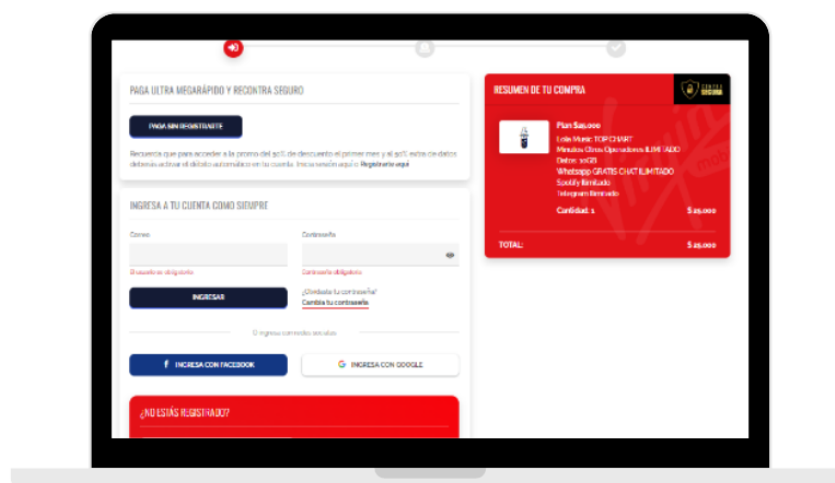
PAGA ULTRA MEGARÁPIDO Y RECONTRA SEGURO

PAGA SIN REGISTRARTE

Recuerda que para acceder a la promo del 50% de descuento el primer mes y el 50% extra de datos deberás activar el débito automático en tu cuenta. Inicia sesión aquí o Regístrate aquí

INGRESA A TU CUENTA COMO SIEMPRE

Correo

El usuario es obligatorio

Contraseña

Contraseña obligatoria

INGRESAR

¿Olvidaste tu contraseña?
Cambia tu contraseña

O ingresa con redes sociales

INGRESA CON FACEBOOK

INGRESA CON GOOGLE

¿NO ESTÁS REGISTRADO?

RESUMEN DE TU COMPRA

COMPRA SEGURA

Plan $25.000
Lola Music: TOP CHART
Minutos Otros Operadores ILIMITADO
Datos: 10GB
Whatsapp GRATIS CHAT ILIMITADO
Spotify Ilimitado
Telegram Ilimitado

Cantidad: 1 $ 25.000

TOTAL: $ 25.000